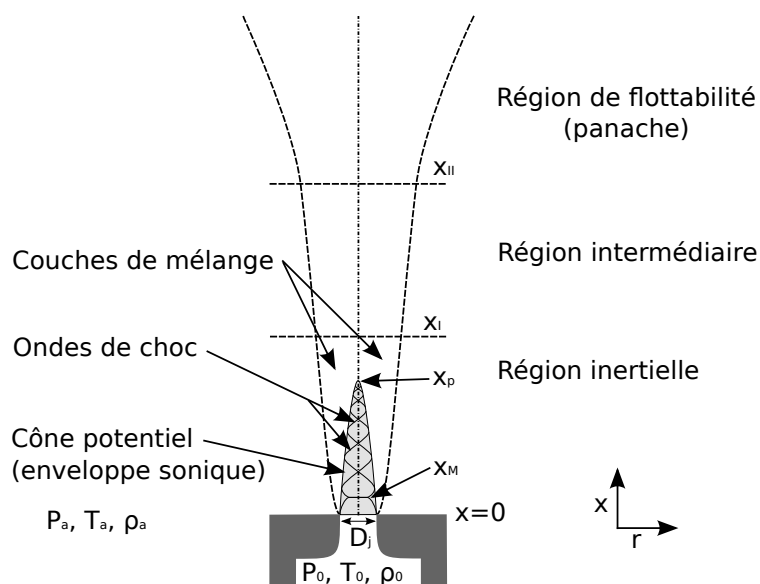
Région de flottabilité (panache)

$x_{II}$

Région intermédiaire

Couches de mélange

$x_{I}$

Ondes de choc

$x_p$

Région inertielle

Cône potentiel (enveloppe sonique)

$x_M$

$P_a$, $T_a$, $\rho_a$

$D_j$

x=0

x

r

$P_0$, $T_0$, $\rho_0$